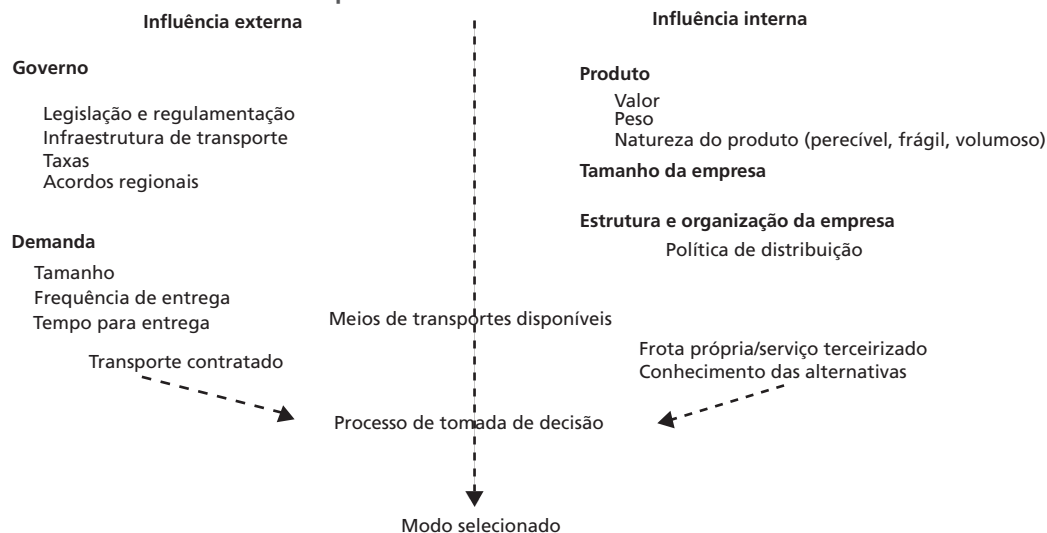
Influência externa

Governo

Legislação e regulamentação
Infraestrutura de transporte
Taxas
Acordos regionais

Demanda

Tamanho
Frequência de entrega
Tempo para entrega

Transporte contratado

Influência interna

Produto
Valor
Peso
Natureza do produto (perecível, frágil, volumoso)

Tamanho da empresa

Estrutura e organização da empresa
Política de distribuição

Meios de transportes disponíveis

Frota própria/serviço terceirizado
Conhecimento das alternativas

Processo de tomada de decisão

Modo selecionado